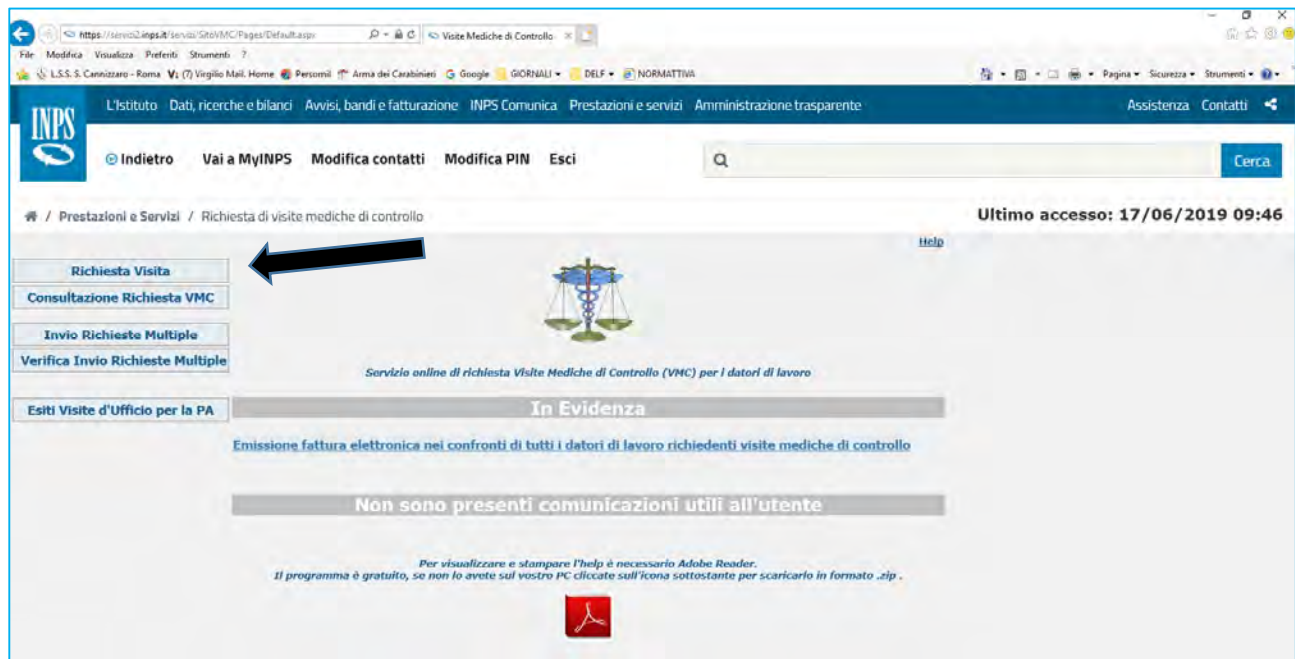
https://servizi2.inps.it/servizi/SitoVMC/Pages/Default.aspx
Visite Mediche di Controllo
File Modifica Visualizza Preferiti Strumenti ?
L.S.S. S. Cannizzaro - Roma (7) Virgilio Mail. Home Personali Arma dei Carabinieri Google GIORNALI DELF NORMATTIVA
Pagina Sicurezza Strumenti

INPS
L'Istituto Dati, ricerche e bilanci Avvisi, bandi e fatturazione INPS Comunica Prestazioni e servizi Amministrazione trasparente
Assistenza Contatti
Indietro Vai a MyINPS Modifica contatti Modifica PIN Esci
Cerca
/ Prestazioni e Servizi / Richiesta di visite mediche di controllo
Ultimo accesso: 17/06/2019 09:46
Help
Richiesta Visita
Consultazione Richiesta VMC
Invio Richieste Multiple
Verifica Invio Richieste Multiple
Esiti Visite d'Ufficio per la PA
Servizio online di richiesta Visite Mediche di Controllo (VMC) per i datori di lavoro
In Evidenza
Emissione fattura elettronica nei confronti di tutti i datori di lavoro richiedenti visite mediche di controllo
Non sono presenti comunicazioni utili all'utente
Per visualizzare e stampare l'help è necessario Adobe Reader.
Il programma è gratuito, se non lo avete sul vostro PC cliccate sull'icona sottostante per scaricarlo in formato .zip .